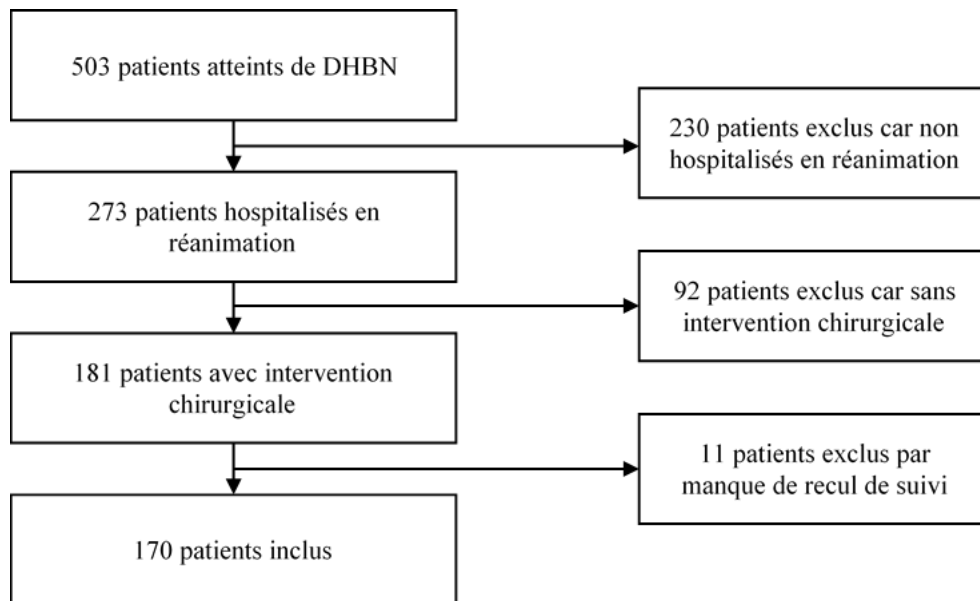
503 patients atteints de DHBN

230 patients exclus car non hospitalisés en réanimation

273 patients hospitalisés en réanimation

92 patients exclus car sans intervention chirurgicale

181 patients avec intervention chirurgicale

11 patients exclus par manque de recul de suivi

170 patients inclus